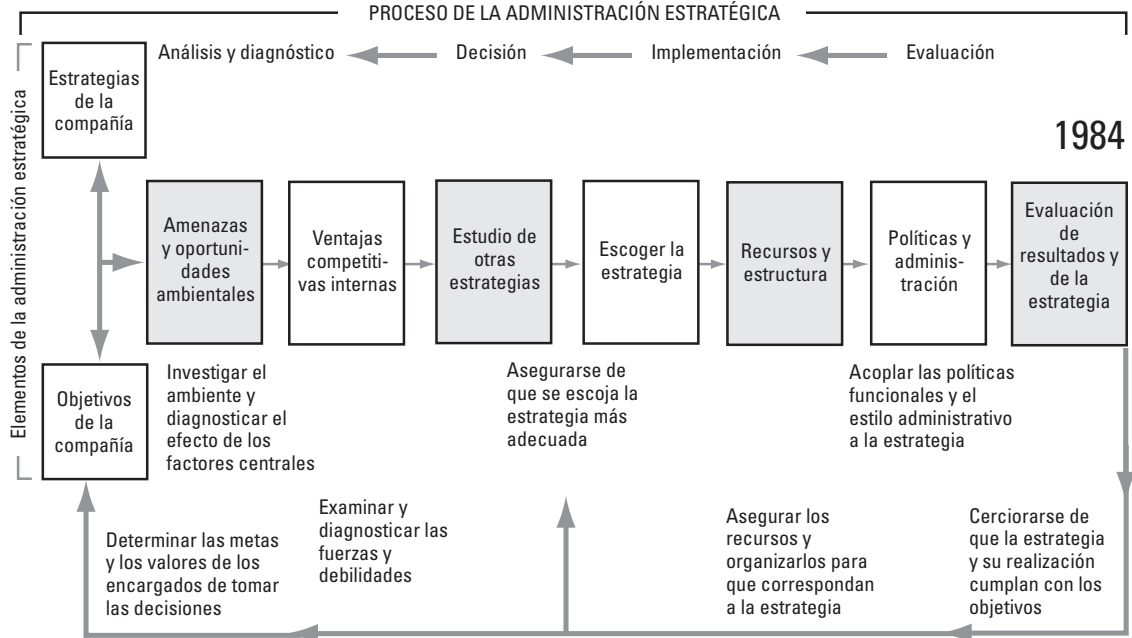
PROCESO DE LA ADMINISTRACIÓN ESTRATÉGICA

Análisis y diagnóstico
Decisión
Implementación
Evaluación

Elementos de la administración estratégica

Estrategias de la compañía

1984

Amenazas y oportunidades ambientales

Ventajas competitivas internas

Estudio de otras estrategias

Escoger la estrategia

Recursos y estructura

Políticas y administración

Evaluación de resultados y de la estrategia

Objetivos de la compañía

Investigar el ambiente y diagnosticar el efecto de los factores centrales

Asegurarse de que se escoja la estrategia más adecuada

Acoplar las políticas funcionales y el estilo administrativo a la estrategia

Determinar las metas y los valores de los encargados de tomar las decisiones

Examinar y diagnosticar las fuerzas y debilidades

Asegurar los recursos y organizarlos para que correspondan a la estrategia

Cerciorarse de que la estrategia y su realización cumplan con los objetivos